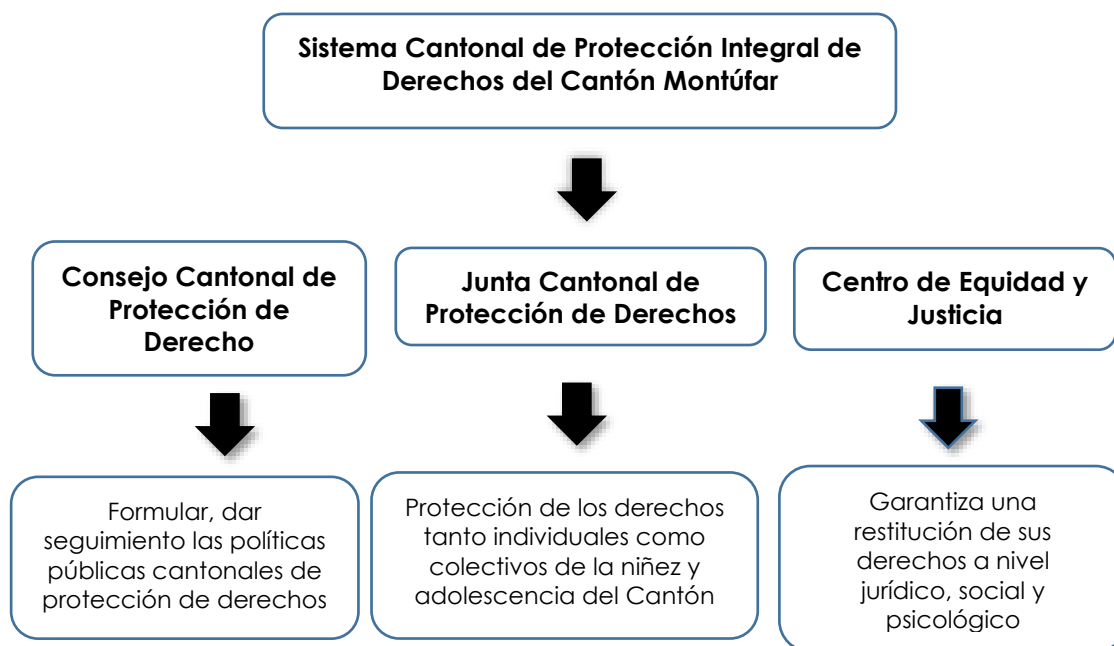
Sistema Cantonal de Protección Integral de Derechos del Cantón Montúfar

Consejo Cantonal de Protección de Derecho

Formular, dar seguimiento las políticas públicas cantonales de protección de derechos

Junta Cantonal de Protección de Derechos

Protección de los derechos tanto individuales como colectivos de la niñez y adolescencia del Cantón

Centro de Equidad y Justicia

Garantiza una restitución de sus derechos a nivel jurídico, social y psicológico